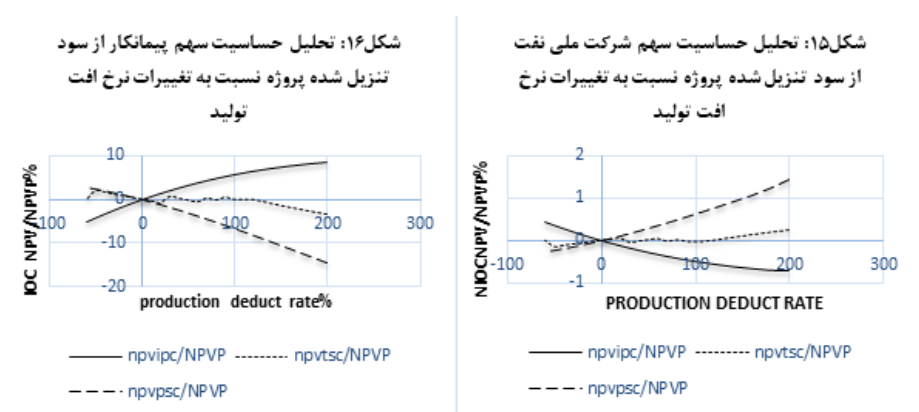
شکل۱۵: تحلیل حساسیت سهم شرکت ملی نفت از سود تنزیل شده پروژه نسبت به تغییرات نرخ افت تولید

2
1
0
-1
-100
0
100
200
300
NIOCNPV/NPVP%
PRODUCTION DEDUCT RATE

npvipc/NPVP
npvtsc/NPVP
npvpsc/NPVP

شکل۱۶: تحلیل حساسیت سهم پیمانکار از سود تنزیل شده پروژه نسبت به تغییرات نرخ افت تولید

10
0
-10
-20
-100
0
100
200
300
IOC NPV/NPVP%
production deduct rate%

npvipc/NPVP
npvtsc/NPVP
npvpsc/NPVP